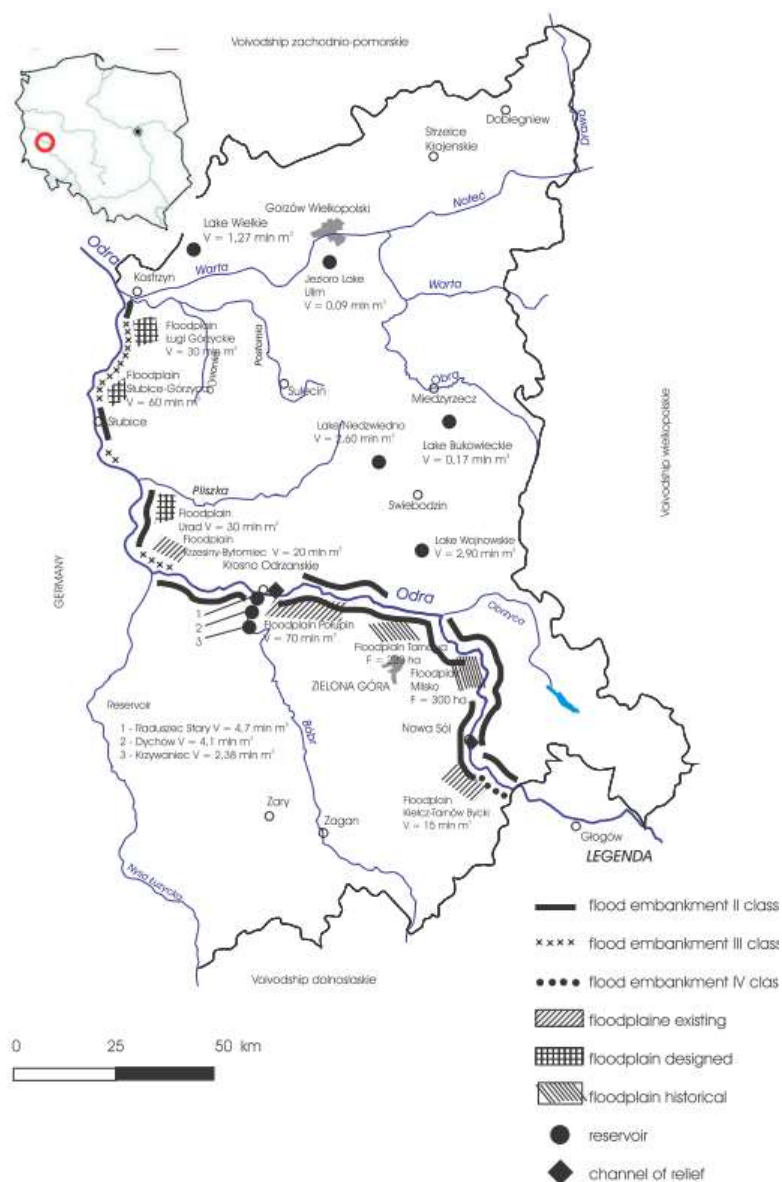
Voivodship zachodnio-pomorskie

Dobiegniew

Drawa

Strzelce Krajenskie

Noteć

Gorzów Wielkopolski

Lake Wielkie
V = 1,27 mln m³

Odra

Kostrzyn

Warta

Jezioro Lake Ulim
V = 0,09 mln m³

Warta

Floodplain Ługi Górzyckie
V = 30 mln m³

Postomia

Floodplain Słubice-Górzyca
V = 60 mln m³

Ilanka

Sulecin

Obra

Międzyrzecz

Słubice

Lake Niedzwiedno
V = 2,60 mln m³

Lake Bukowieckie
V = 0,17 mln m³

Voivodship wielkopolskie

Pliszka

Świebodzin

Floodplain Urad V = 30 mln m³

Floodplain Rzesiny-Bytomiec V = 20 mln m³

Lake Wojnowskie
V = 2,90 mln m³

Krosno Odrzanskie

GERMANY

Odra

Obrzyca

1
2
3

Floodplain Połupin
V = 70 mln m³

Floodplain Tarnawa
F = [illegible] ha

ZIELONA GÓRA

Floodplain Milsko
F = 300 ha

Reservoir
1 - Raduszec Stary V = 4,7 mln m³
2 - Dychów V = 4,1 mln m³
3 - Krzywaniec V = 2,38 mln m³

Bóbr

Nowa Sól

Żary

Żagań

Floodplain Kiełcz-Tarnów Bycki
V = 15 mln m³

Głogów

Nysa Łużycka

LEGENDA

Voivodship dolnoslaskie

0 25 50 km

flood embankment II class

flood embankment III class

flood embankment IV class

floodplaine existing

floodplain designed

floodplain historical

reservoir

channel of relief